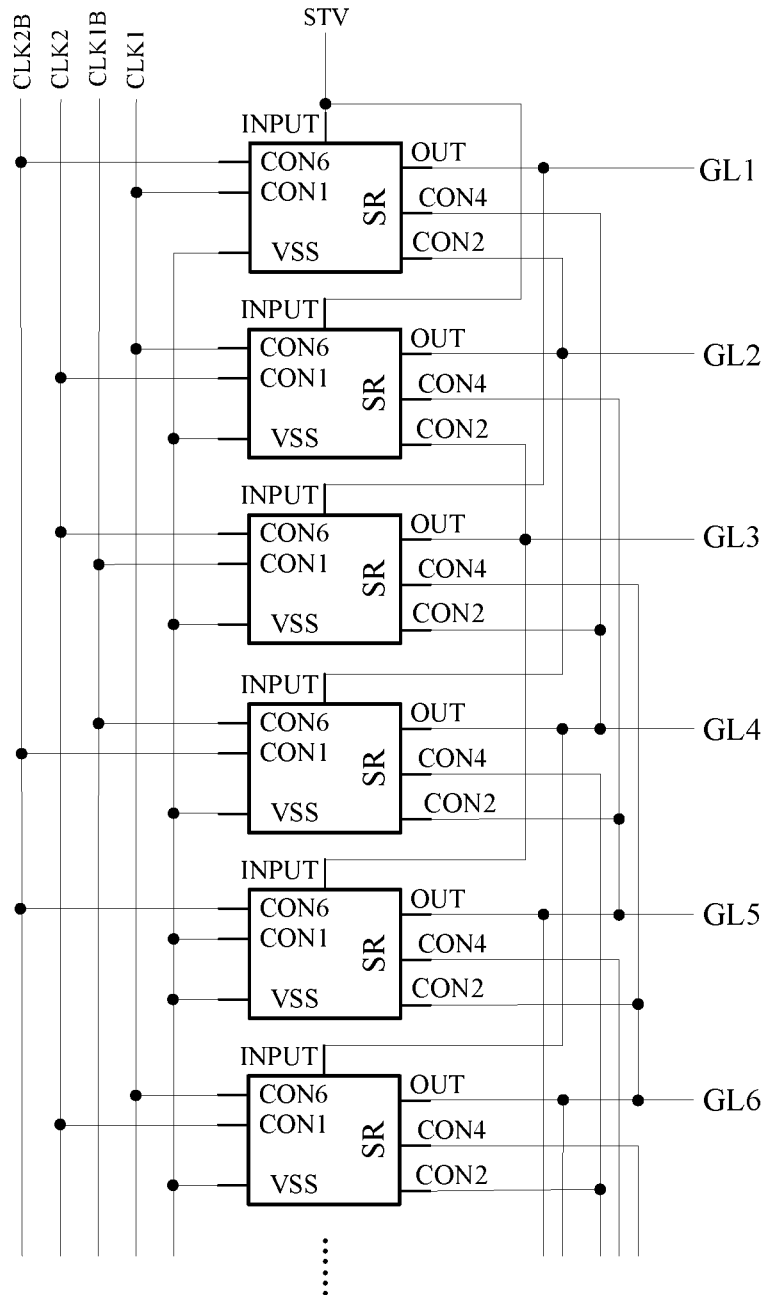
CLK2B
CLK2
CLK1B
CLK1
STV

INPUT
CON6
CON1
VSS
SR
OUT
CON4
CON2
GL1

INPUT
CON6
CON1
VSS
SR
OUT
CON4
CON2
GL2

INPUT
CON6
CON1
VSS
SR
OUT
CON4
CON2
GL3

INPUT
CON6
CON1
VSS
SR
OUT
CON4
CON2
GL4

INPUT
CON6
CON1
VSS
SR
OUT
CON4
CON2
GL5

INPUT
CON6
CON1
VSS
SR
OUT
CON4
CON2
GL6

......